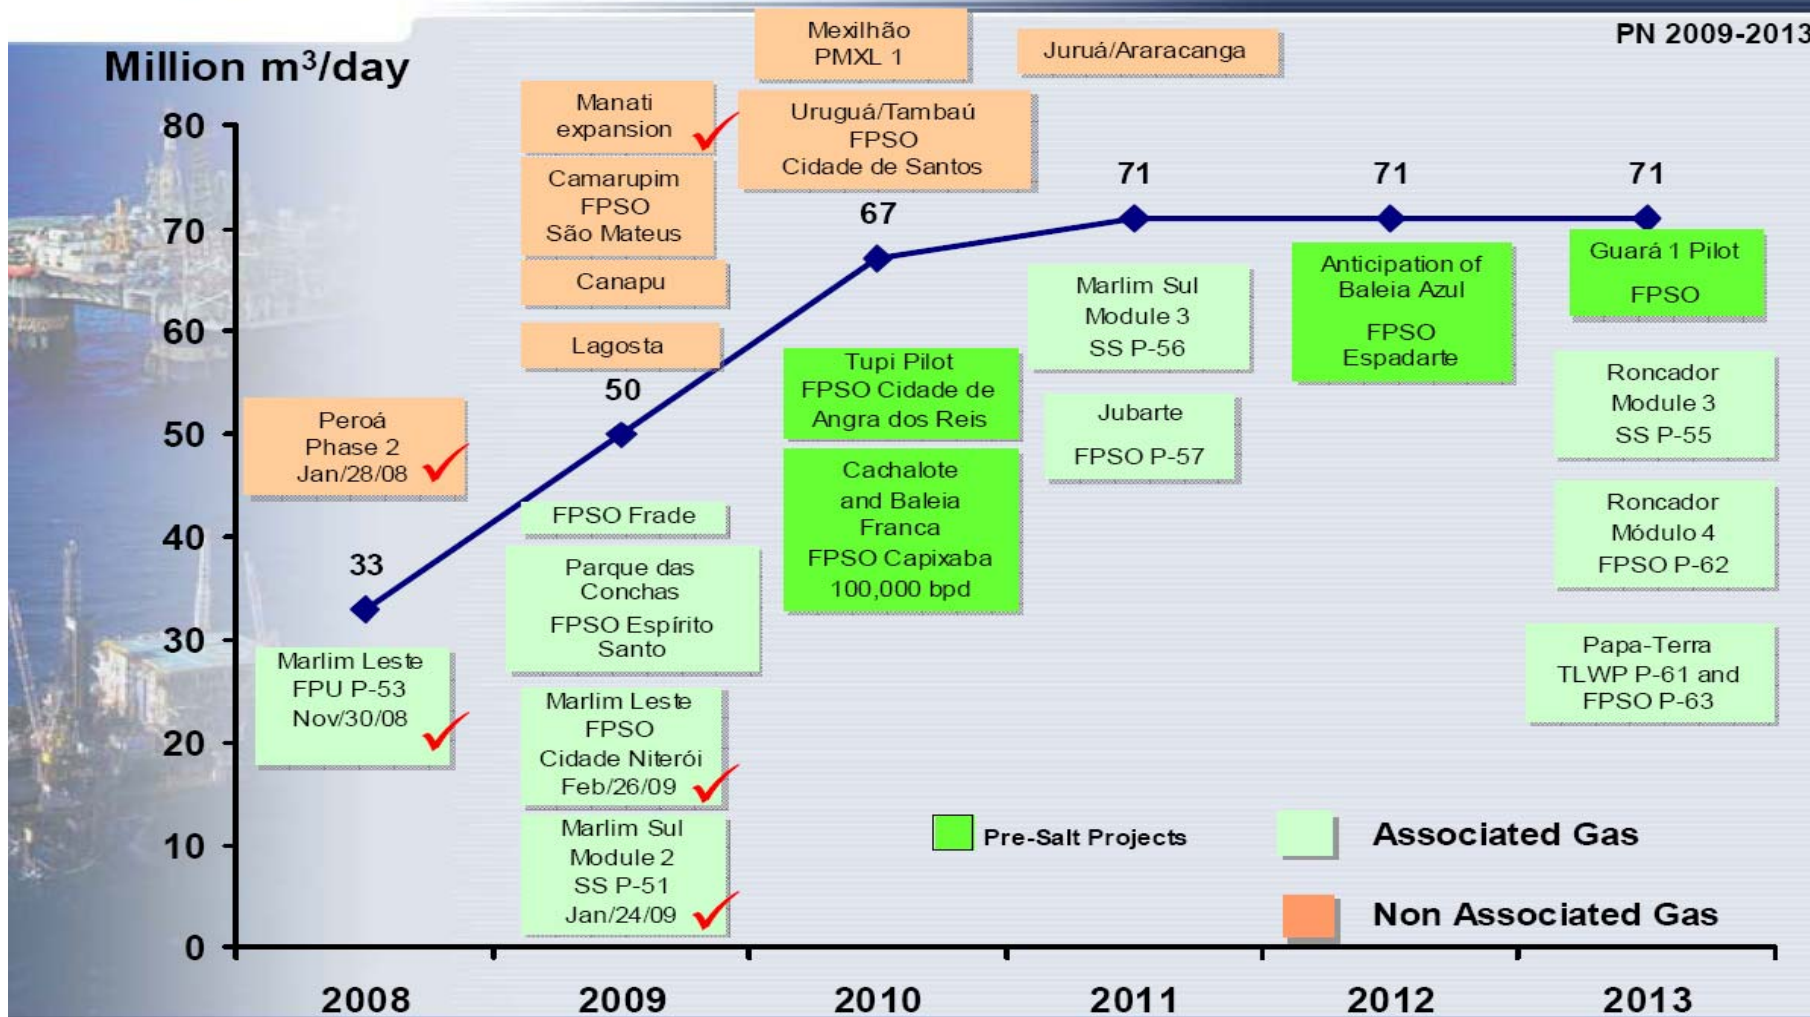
PN 2009-2013

Million m$^3$/day

80
70
60
50
40
30
20
10
0

Mexilhão PMXL 1

Juruá/Aracanga

Manati expansion

Urugúá/Tambaú FPSO Cidade de Santos

Camarupim FPSO São Mateus

Canapu

Lagosta

Peroá Phase 2 Jan/28/08

33

50

67

71

71

71

Marlim Sul Module 3 SS P-56

Anticipation of Baleia Azul FPSO Espadarte

Guará 1 Pilot FPSO

Tupi Pilot FPSO Cidade de Angra dos Reis

Jubarte FPSO P-57

Roncador Module 3 SS P-55

Cachalote and Baleia Franca FPSO Capixaba 100,000 bpd

Roncador Módulo 4 FPSO P-62

FPSO Frade

Parque das Conchas FPSO Espírito Santo

Papa-Terra TLWP P-61 and FPSO P-63

Marlim Leste FPU P-53 Nov/30/08

Marlim Leste FPSO Cidade Niterói Feb/26/09

Marlim Sul Module 2 SS P-51 Jan/24/09

Pre-Salt Projects

Associated Gas

Non Associated Gas

2008
2009
2010
2011
2012
2013